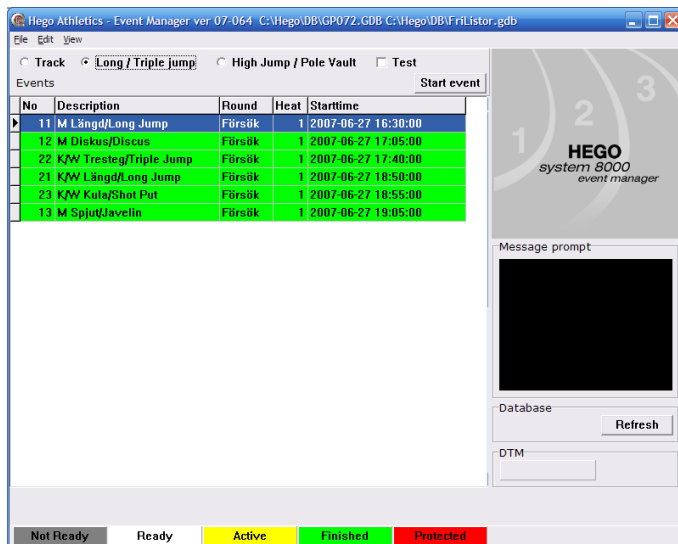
Hego Athletics - Event Manager ver 07-064 C:\Hego\DB\GP072.GDB C:\Hego\DB\FriListor.gdb

File Edit View

Track Long / Triple jump High Jump / Pole Vault Test

Events

Start event

| No | Description | Round | Heat | Starttime |
|---|---|---|---|---|
| 11 | M Längd/Long Jump | Försök | 1 | 2007-06-27 16:30:00 |
| 12 | M Diskus/Discus | Försök | 1 | 2007-06-27 17:05:00 |
| 22 | K/W Tresteg/Triple Jump | Försök | 1 | 2007-06-27 17:40:00 |
| 21 | K/W Längd/Long Jump | Försök | 1 | 2007-06-27 18:50:00 |
| 23 | K/W Kula/Shot Put | Försök | 1 | 2007-06-27 18:55:00 |
| 13 | M Spjut/Javelin | Försök | 1 | 2007-06-27 19:05:00 |

1 2 3

HEGO
system 8000
event manager

Message prompt

Database

Refresh

DTM

Not Ready Ready Active Finished Protected